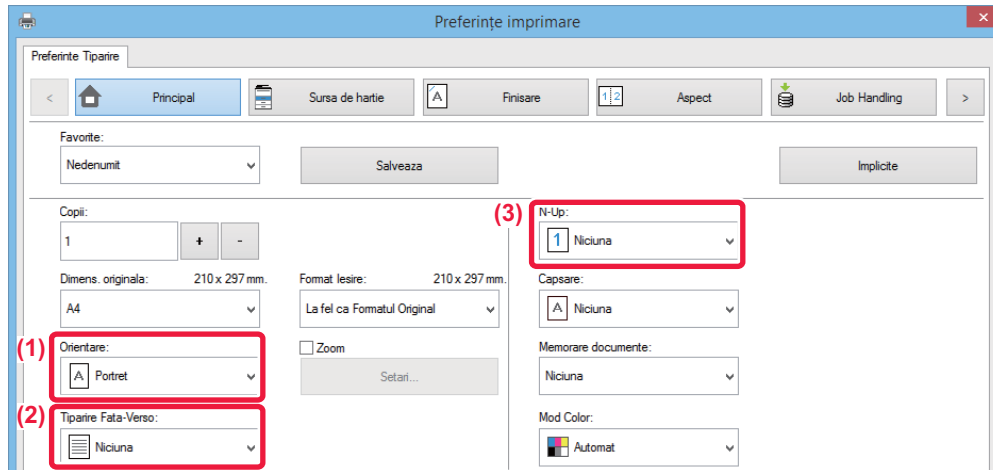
Preferințe imprimare

Preferinte Tiparire

<

Principal

Sursa de hartie

Finisare

Aspect

Job Handling

>

Favorite:

Nedenumit

Salveaza

Implicite

Copii:

1

+

-

(3)

N-Up:

Niciuna

Dimens. originala:

210 x 297 mm.

A4

Format Iesire:

210 x 297 mm.

La fel ca Formatul Original

Capsare:

Niciuna

(1)

Orientare:

Portret

Zoom

Setari...

Memorare documente:

Niciuna

(2)

Tiparire Fata-Verso:

Niciuna

Mod Color:

Automat